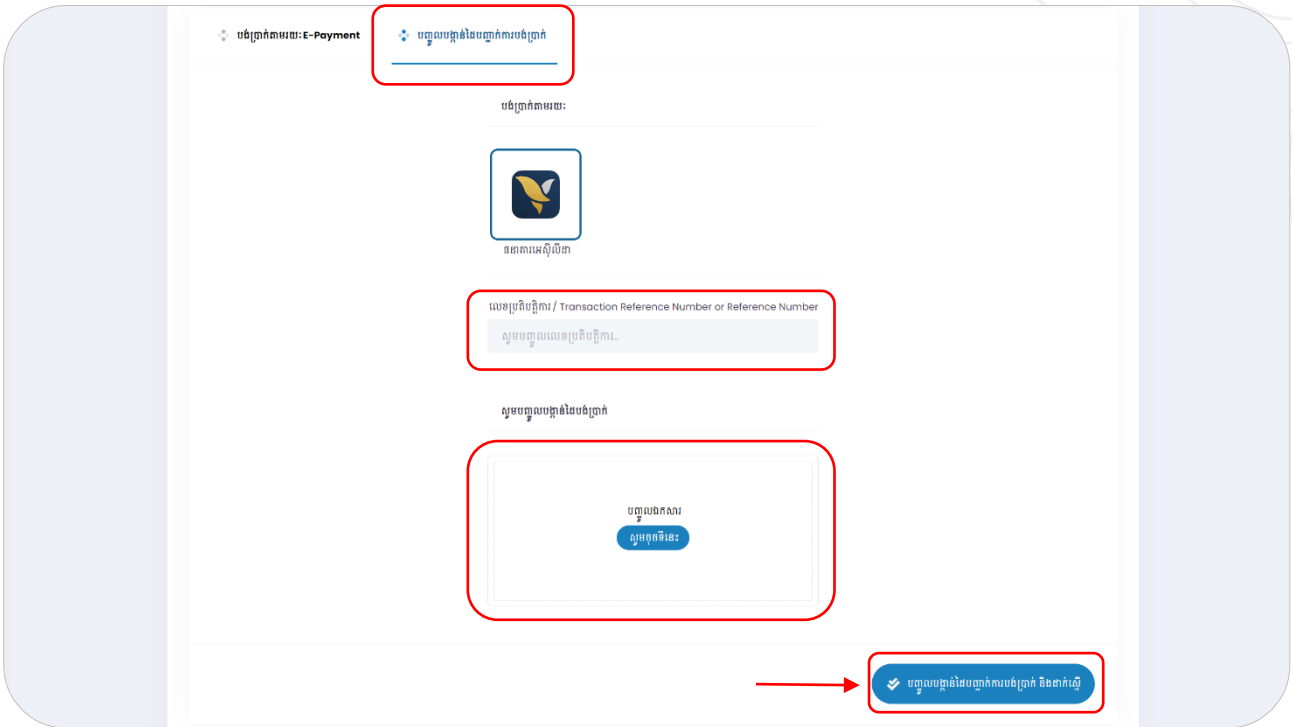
បង់ប្រាក់តាមរយៈ E-Payment

បញ្ចូលបង្កាន់ដៃបញ្ជាក់ការបង់ប្រាក់

បង់ប្រាក់តាមរយៈ

ធនាគារអេស៊ីលីដា

លេខប្រតិបត្តិការ / Transaction Reference Number or Reference Number

សូមបញ្ចូលលេខប្រតិបត្តិការ...

សូមបញ្ចូលបង្កាន់ដៃបង់ប្រាក់

បញ្ចូលឯកសារ

សូមចុចទីនេះ

បញ្ចូលបង្កាន់ដៃបញ្ជាក់ការបង់ប្រាក់ និងដាក់ស្នើ